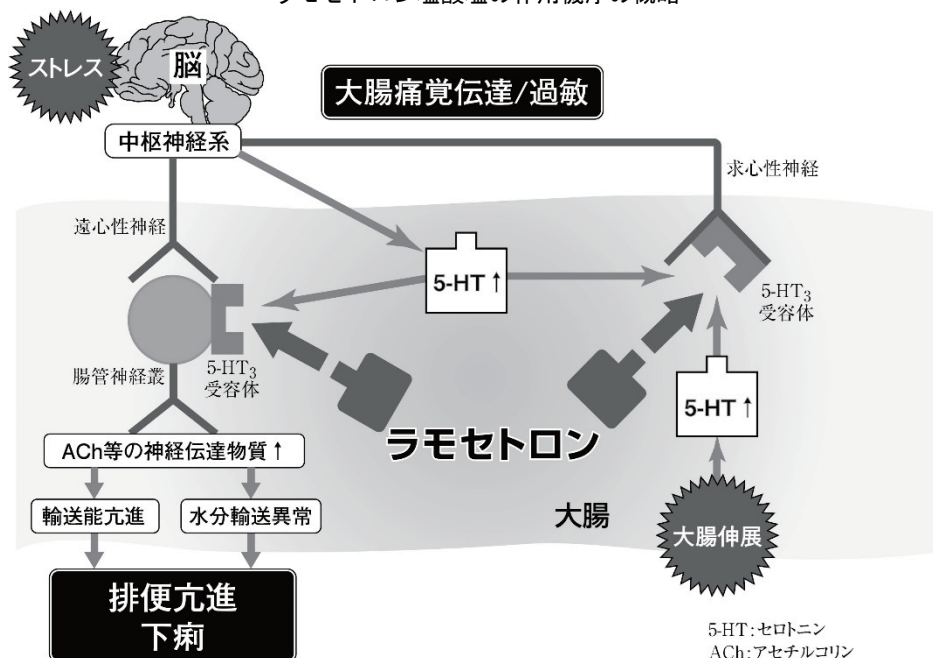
ラモセトロン塩酸塩の作用機序の概略

ストレス

脳

大腸痛覚伝達/過敏

中枢神経系

求心性神経

遠心性神経

5-HT ↑

$5\text{-HT}_3$
受容体

腸管神経叢

$5\text{-HT}_3$
受容体

5-HT ↑

ACh等の神経伝達物質 ↑

ラモセトロン

輸送能亢進

水分輸送異常

大腸

大腸伸展

排便亢進
下痢

5-HT：セロトニン
ACh：アセチルコリン